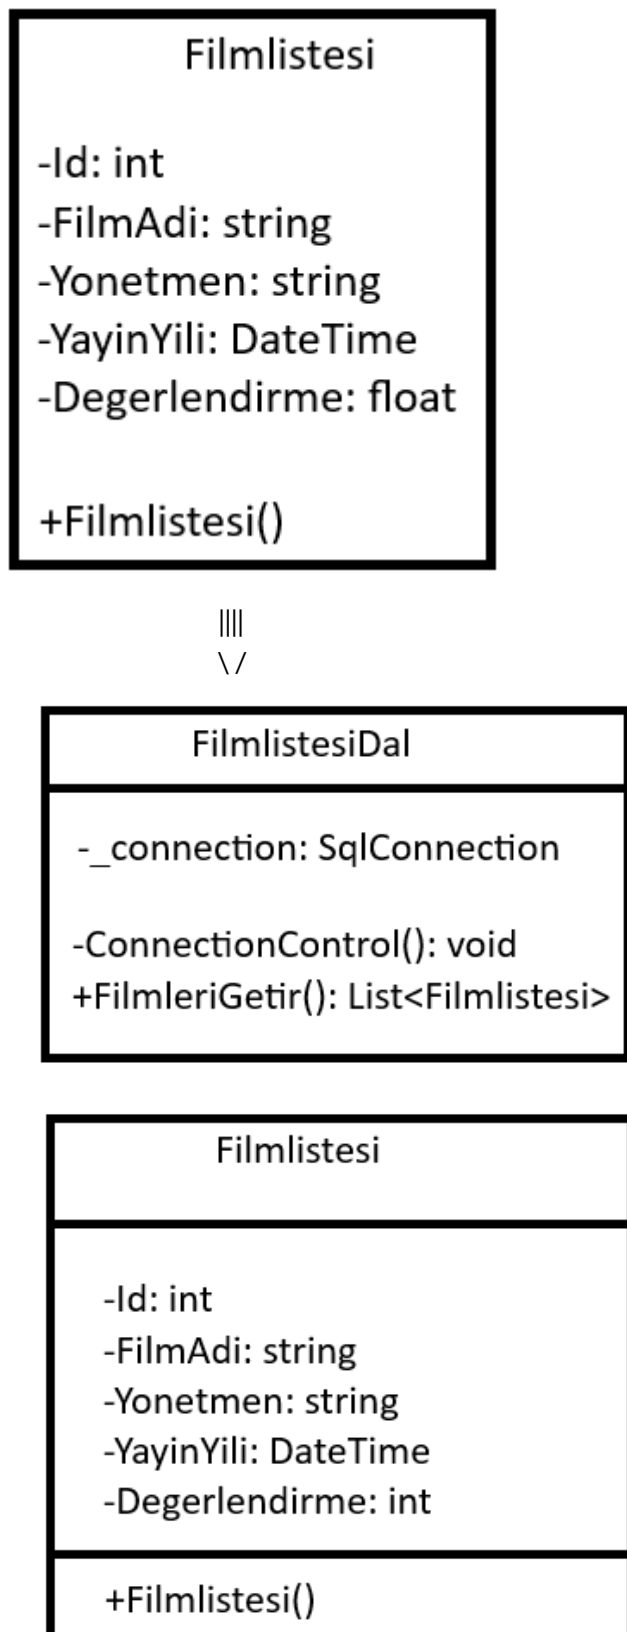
Filmlistesi

-Id: int
-FilmAdi: string
-Yonetmen: string
-YayinYili: DateTime
-Degerlendirme: float

+Filmlistesi()

||||
\/

FilmlistesiDal

-_connection: SqlConnection

-ConnectionControl(): void
+FilmleriGetir(): List<Filmlistesi>

Filmlistesi

-Id: int
-FilmAdi: string
-Yonetmen: string
-YayinYili: DateTime
-Degerlendirme: int

+Filmlistesi()